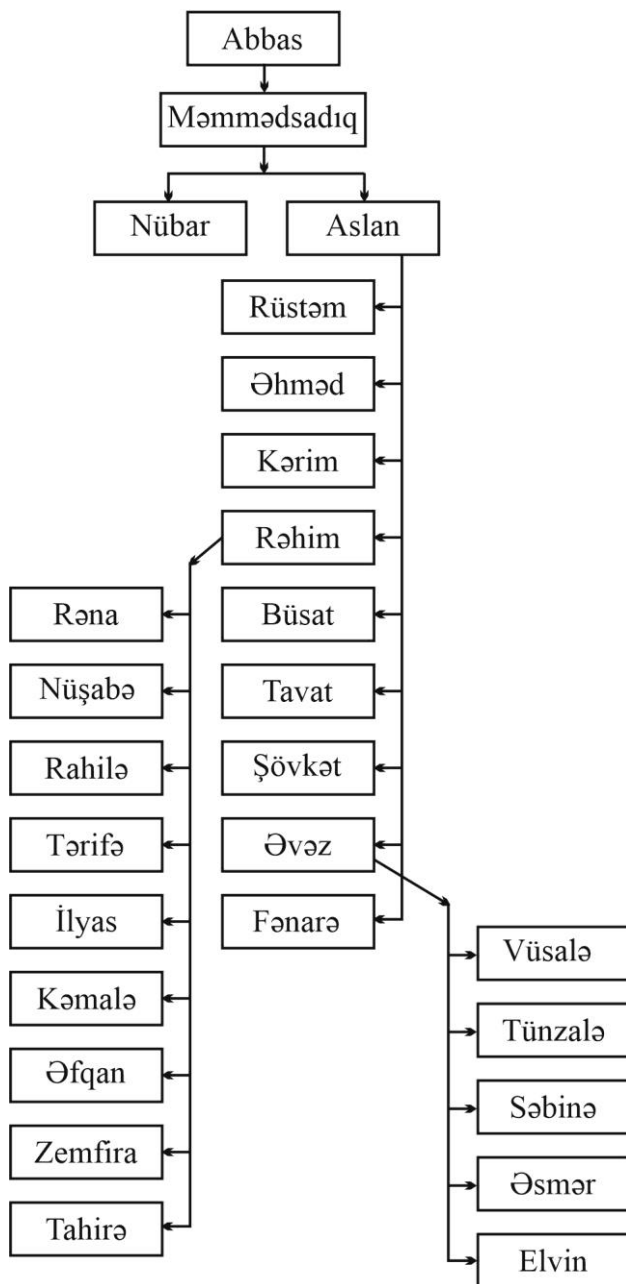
Abbas

Məmmədsadıq

Nübar

Aslan

Rüstəm

Əhməd

Kərim

Rəhim

Rəna

Büsat

Nüşabə

Tavat

Rahilə

Şövkət

Tərifə

Əvəz

İlyas

Fənarə

Vüsalə

Kəmalə

Tünzalə

Əfqan

Səbinə

Zemfira

Əsmər

Tahirə

Elvin